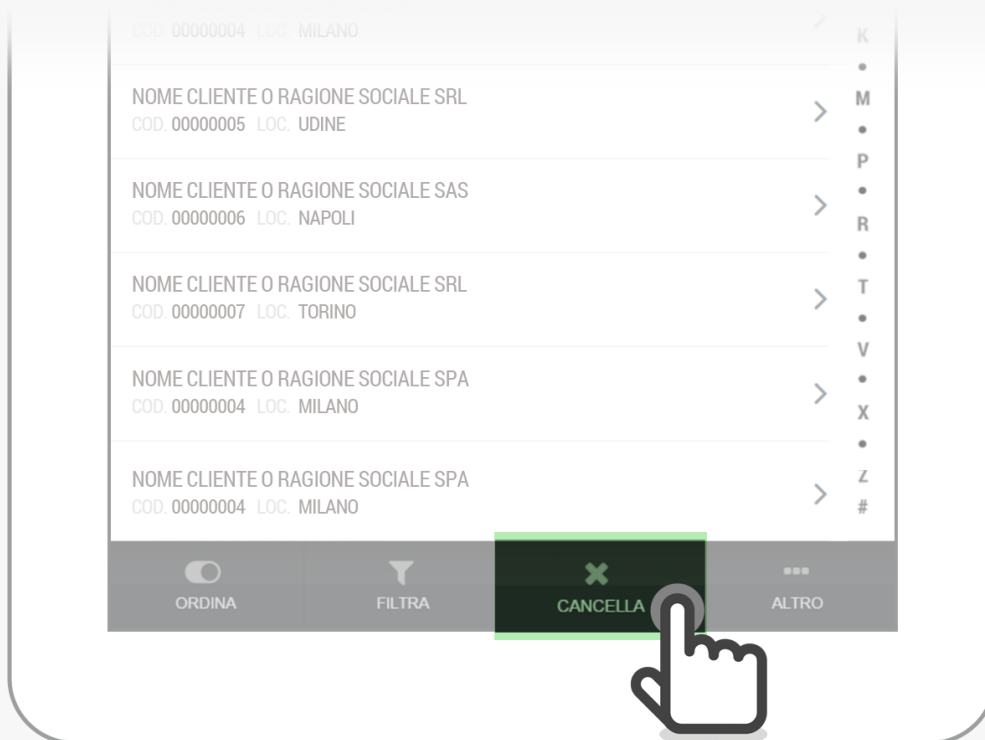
COD. 00000004 LOC. MILANO

NOME CLIENTE O RAGIONE SOCIALE SRL
COD. 00000005 LOC. UDINE

NOME CLIENTE O RAGIONE SOCIALE SAS
COD. 00000006 LOC. NAPOLI

NOME CLIENTE O RAGIONE SOCIALE SRL
COD. 00000007 LOC. TORINO

NOME CLIENTE O RAGIONE SOCIALE SPA
COD. 00000004 LOC. MILANO

NOME CLIENTE O RAGIONE SOCIALE SPA
COD. 00000004 LOC. MILANO

K • M • P • R • T • V • X • Z #

ORDINA
FILTRA
CANCELLA
ALTRO